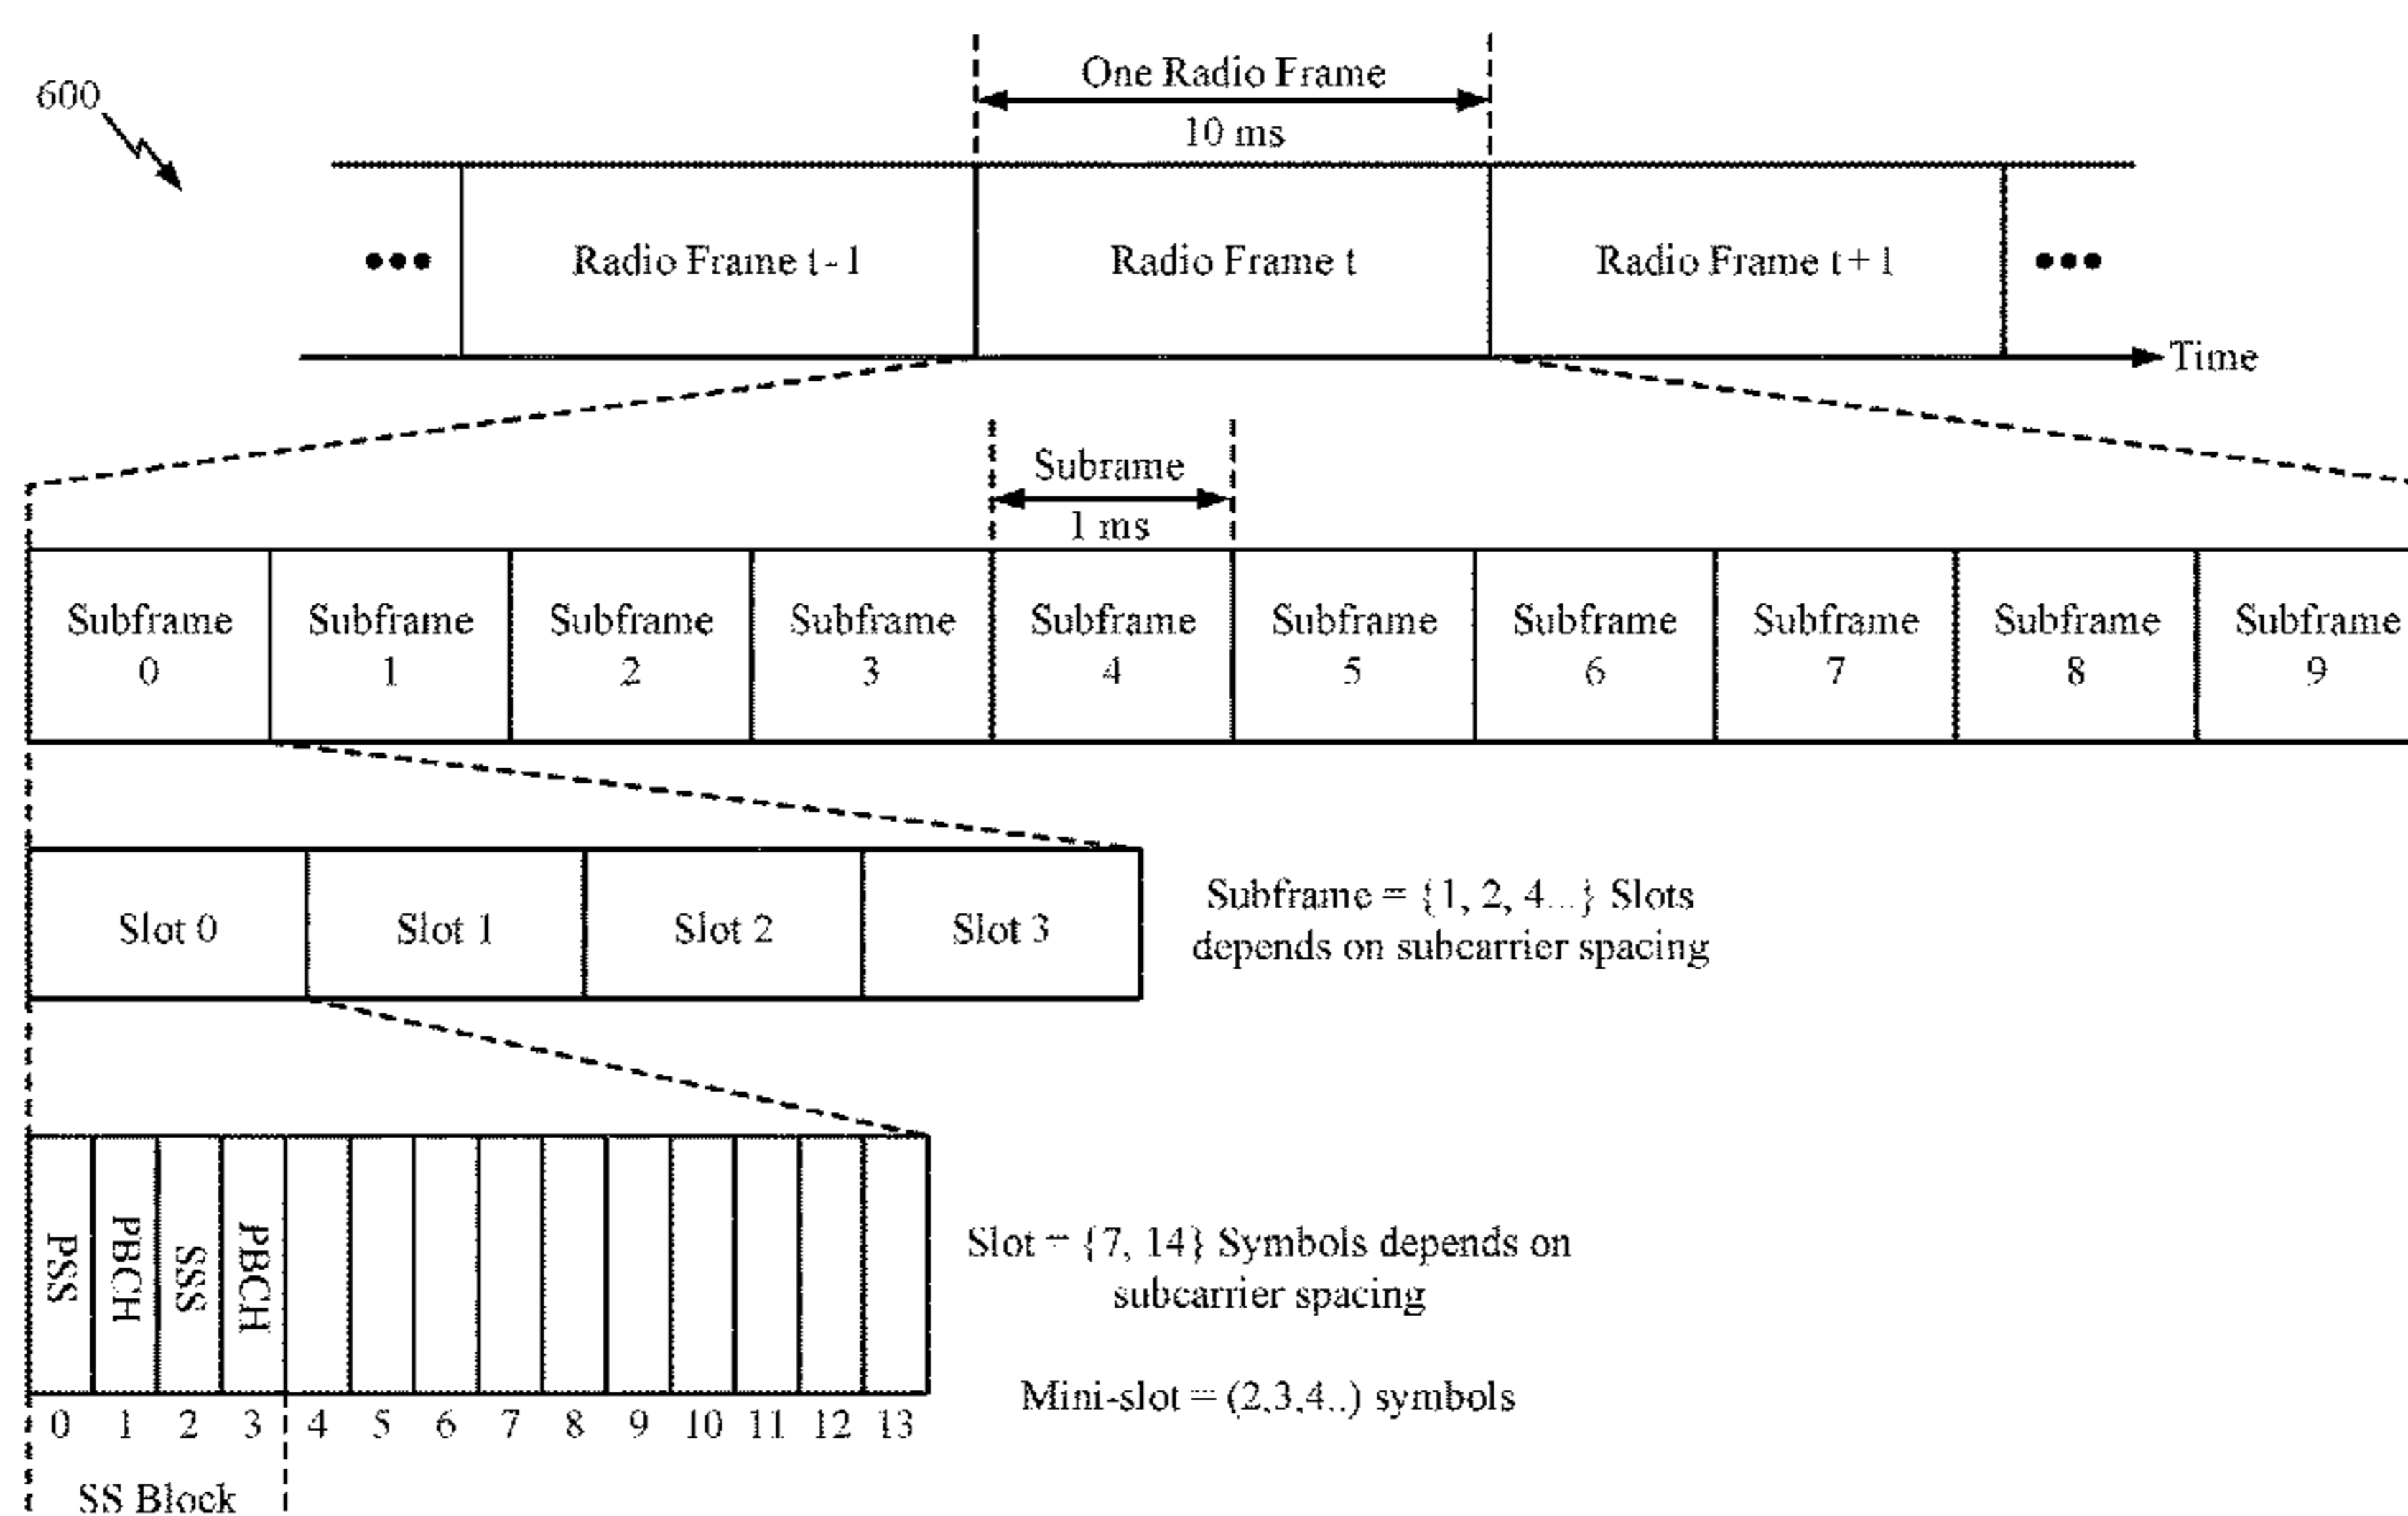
600

One Radio Frame
10 ms

Radio Frame t - 1
Radio Frame t
Radio Frame t + 1
Time

Subrame
1 ms

Subframe 0
Subframe 1
Subframe 2
Subframe 3
Subframe 4
Subframe 5
Subframe 6
Subframe 7
Subframe 8
Subframe 9

Slot 0
Slot 1
Slot 2
Slot 3

Subframe = {1, 2, 4...} Slots depends on subcarrier spacing

PSS
PBCH
SSS
PBCH

0 1 2 3 4 5 6 7 8 9 10 11 12 13

SS Block

Slot = {7, 14} Symbols depends on subcarrier spacing

Mini-slot = (2,3,4..) symbols